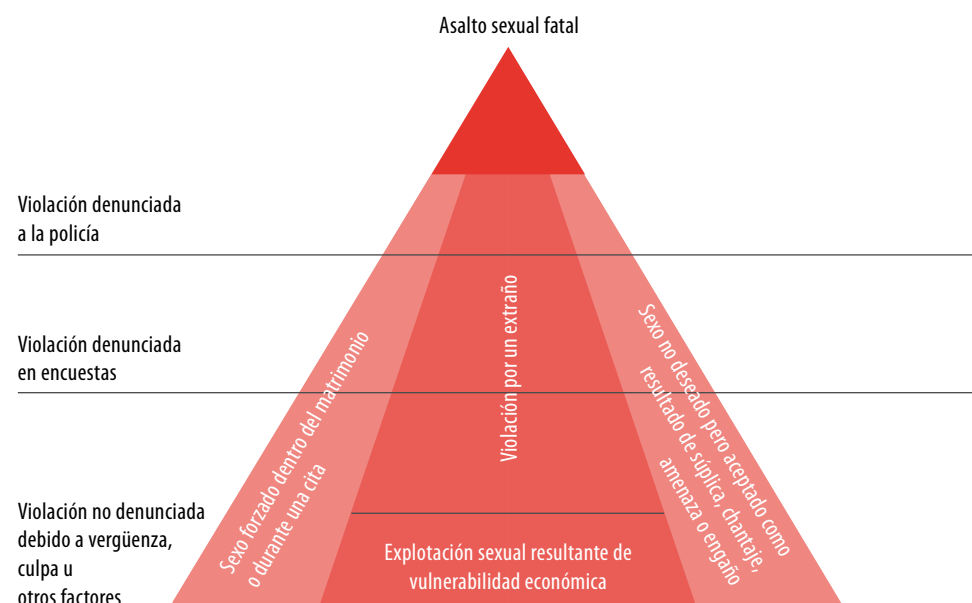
Asalto sexual fatal

Violación denunciada a la policía

Violación denunciada en encuestas

Violación no denunciada debido a vergüenza, culpa u otros factores

Sexo forzado dentro del matrimonio o durante una cita

Violación por un extraño

Sexo no deseado pero aceptado como resultado de súplica, chantaje, amenaza o engaño

Explotación sexual resultante de vulnerabilidad económica